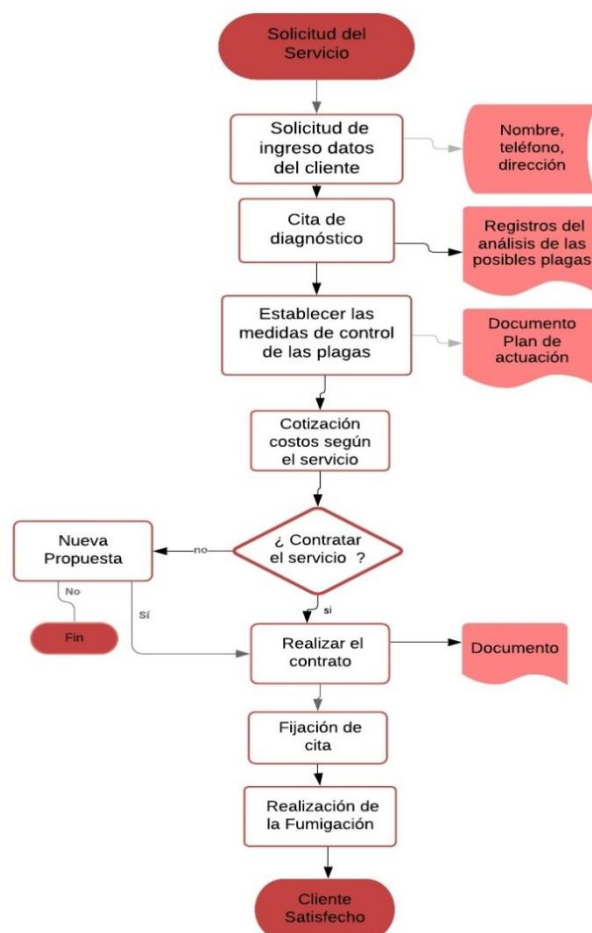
Solicitud del Servicio

Solicitud de ingreso datos del cliente

Nombre, teléfono, dirección

Cita de diagnóstico

Registros del análisis de las posibles plagas

Establecer las medidas de control de las plagas

Documento Plan de actuación

Cotización costos según el servicio

¿ Contratar el servicio ?

no

Nueva Propuesta

No

Fin

Sí

si

Realizar el contrato

Documento

Fijación de cita

Realización de la Fumigación

Cliente Satisfecho